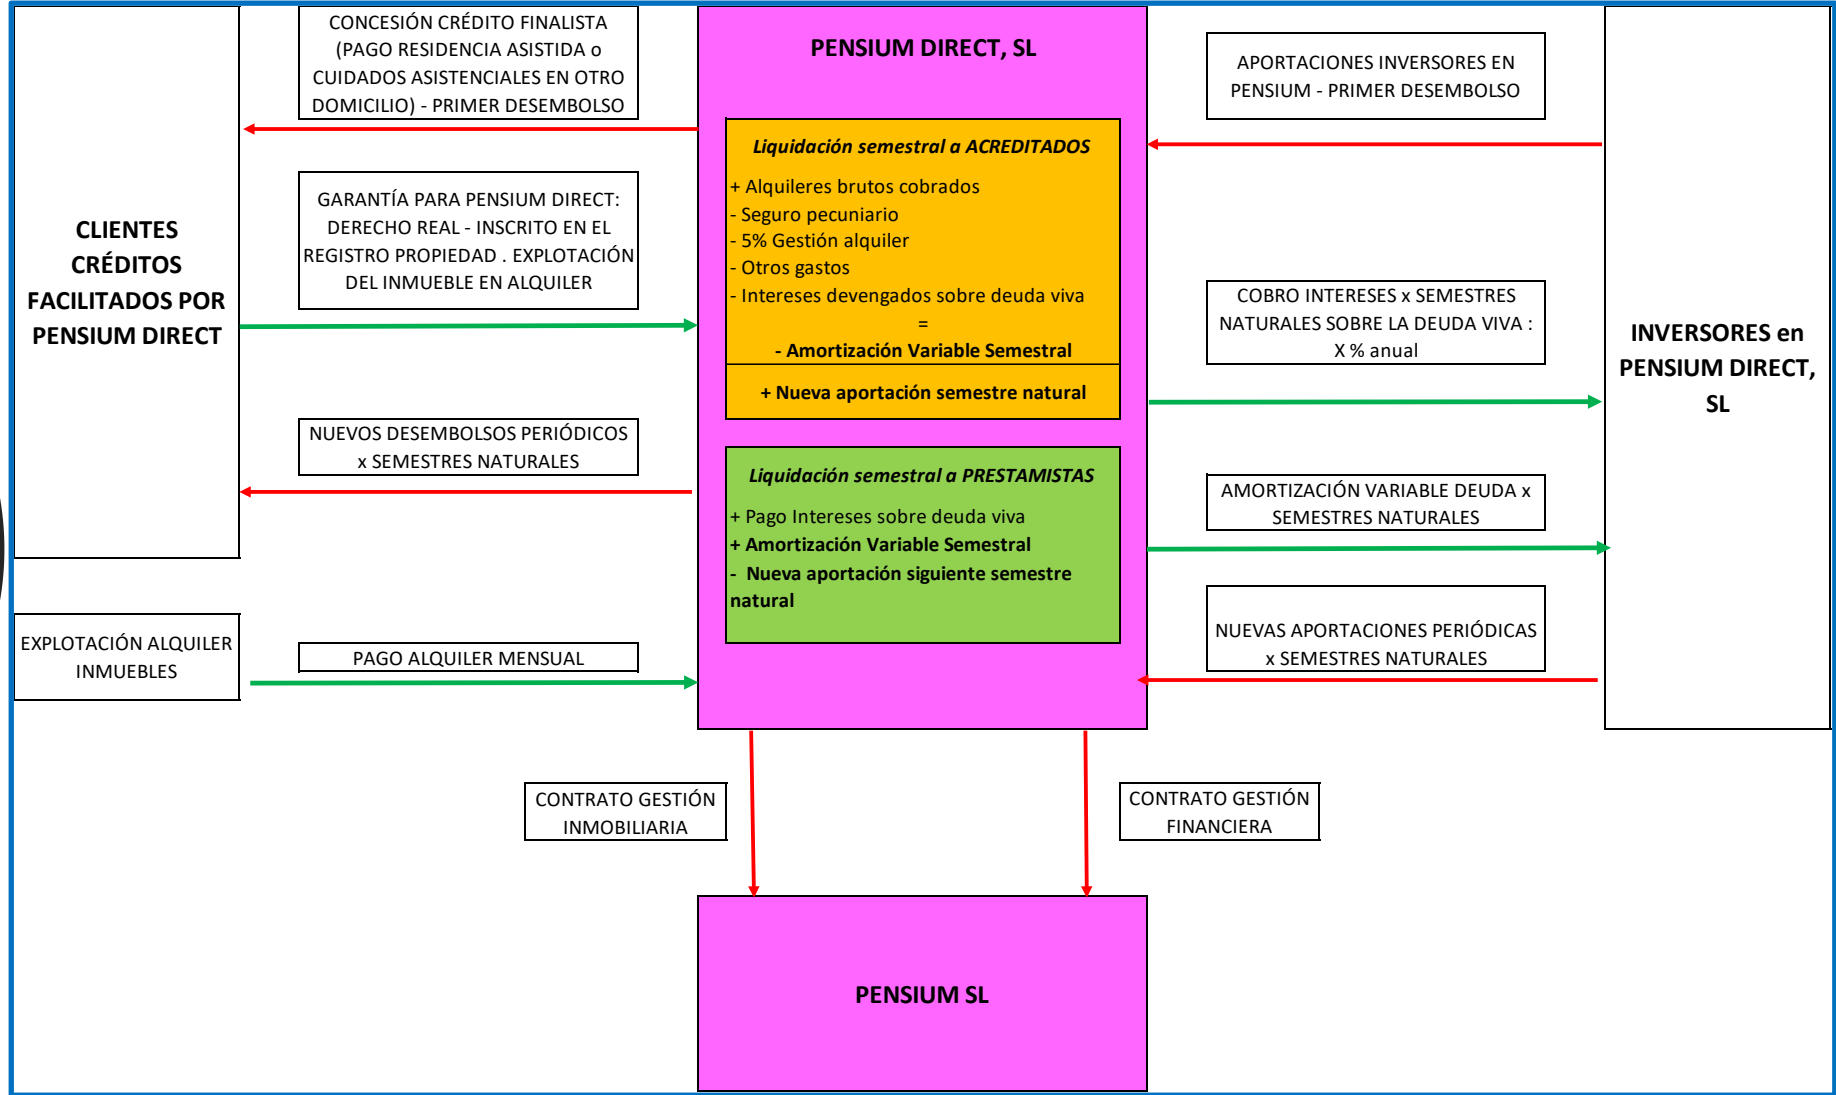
CLIENTES CRÉDITOS FACILITADOS POR PENSIUM DIRECT

CONCESIÓN CRÉDITO FINALISTA (PAGO RESIDENCIA ASISTIDA o CUIDADOS ASISTENCIALES EN OTRO DOMICILIO) - PRIMER DESEMBOLSO

GARANTÍA PARA PENSIUM DIRECT: DERECHO REAL - INSCRITO EN EL REGISTRO PROPIEDAD . EXPLOTACIÓN DEL INMUEBLE EN ALQUILER

NUEVOS DESEMBOLSOS PERIÓDICOS x SEMESTRES NATURALES

EXPLOTACIÓN ALQUILER INMUEBLES

PAGO ALQUILER MENSUAL

PENSIUM DIRECT, SL

Liquidación semestral a ACREDITADOS

+ Alquileres brutos cobrados
- Seguro pecuniario
- 5% Gestión alquiler
- Otros gastos
- Intereses devengados sobre deuda viva
=
- Amortización Variable Semestral

+ Nueva aportación semestre natural

Liquidación semestral a PRESTAMISTAS

+ Pago Intereses sobre deuda viva
+ Amortización Variable Semestral
- Nueva aportación siguiente semestre natural

APORTACIONES INVERSORES EN PENSIUM - PRIMER DESEMBOLSO

COBRO INTERESES x SEMESTRES NATURALES SOBRE LA DEUDA VIVA : X % anual

AMORTIZACIÓN VARIABLE DEUDA x SEMESTRES NATURALES

NUEVAS APORTACIONES PERIÓDICAS x SEMESTRES NATURALES

INVERSORES en PENSIUM DIRECT, SL

CONTRATO GESTIÓN INMOBILIARIA

CONTRATO GESTIÓN FINANCIERA

PENSIUM SL